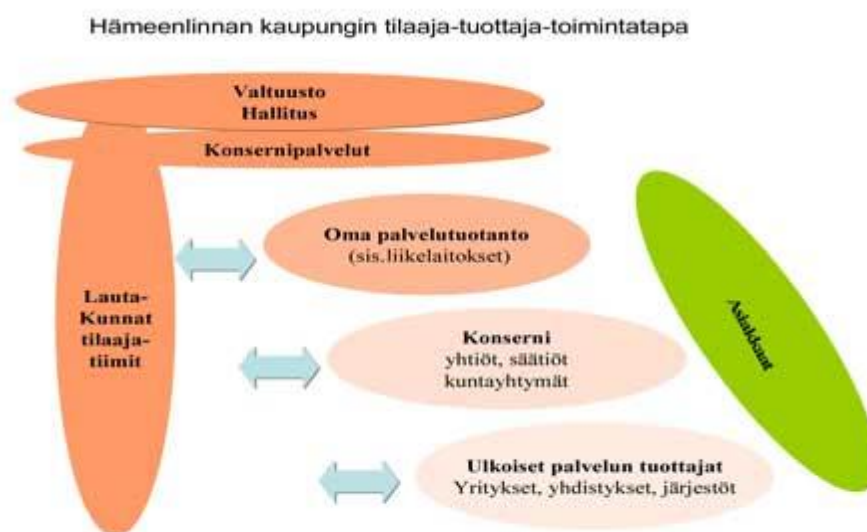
Hämeenlinnan kaupungin tilaaja-tuottaja-toimintatapa

Valtuusto
Hallitus

Konsernipalvelut

Lauta-
Kunnat
tilaaja-
tiimit

Oma palvelutuotanto
(sis.liikelaitokset)

Konserni
yhtiöt, säätiöt
kuntayhtymät

Ulkoiset palvelun tuottajat
Yritykset, yhdistykset, järjestöt

Asiakkaat